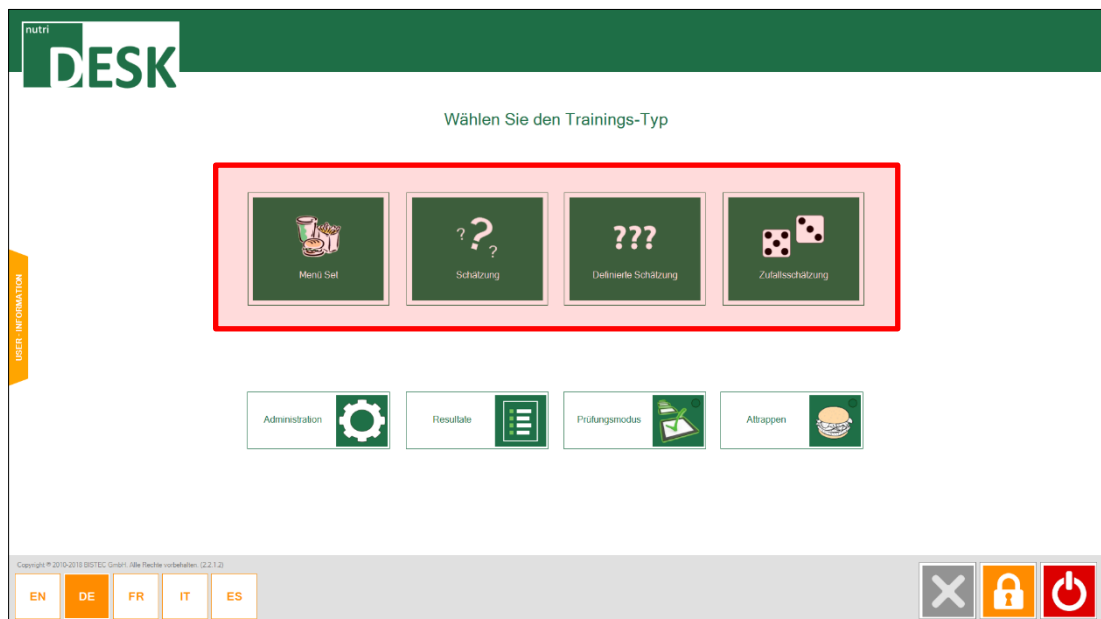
nutri
DESK

Wählen Sie den Trainings-Typ

USER - INFORMATION

Menü Set

Schätzung

???

Definierte Schätzung

Zufallsschätzung

Administration

Resultate

Prüfungsmodus

Attrappen

Copyright © 2010-2018 BISTEC GmbH. Alle Rechte vorbehalten. (2.2.1.2)

EN DE FR IT ES